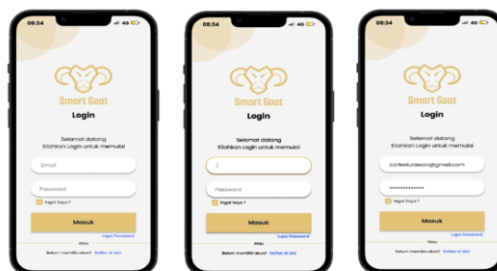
08:34
4G

Smart Goat
Login

Selamat datang
Silahkan Login untuk memulai

Email

Password

Ingat Saya ?

Masuk

Lupa Password

Atau

Belum memiliki akun? Daftar di sini

08:34
4G

Smart Goat
Login

Selamat datang
Silahkan Login untuk memulai

Password

Ingat Saya ?

Masuk

Lupa Password

Atau

Belum memiliki akun? Daftar di sini

08:34
4G

Smart Goat
Login

Selamat datang
Silahkan Login untuk memulai

contesturawan@gmail.com

••••••••••••••

Ingat Saya ?

Masuk

Lupa Password

Atau

Belum memiliki akun? Daftar di sini